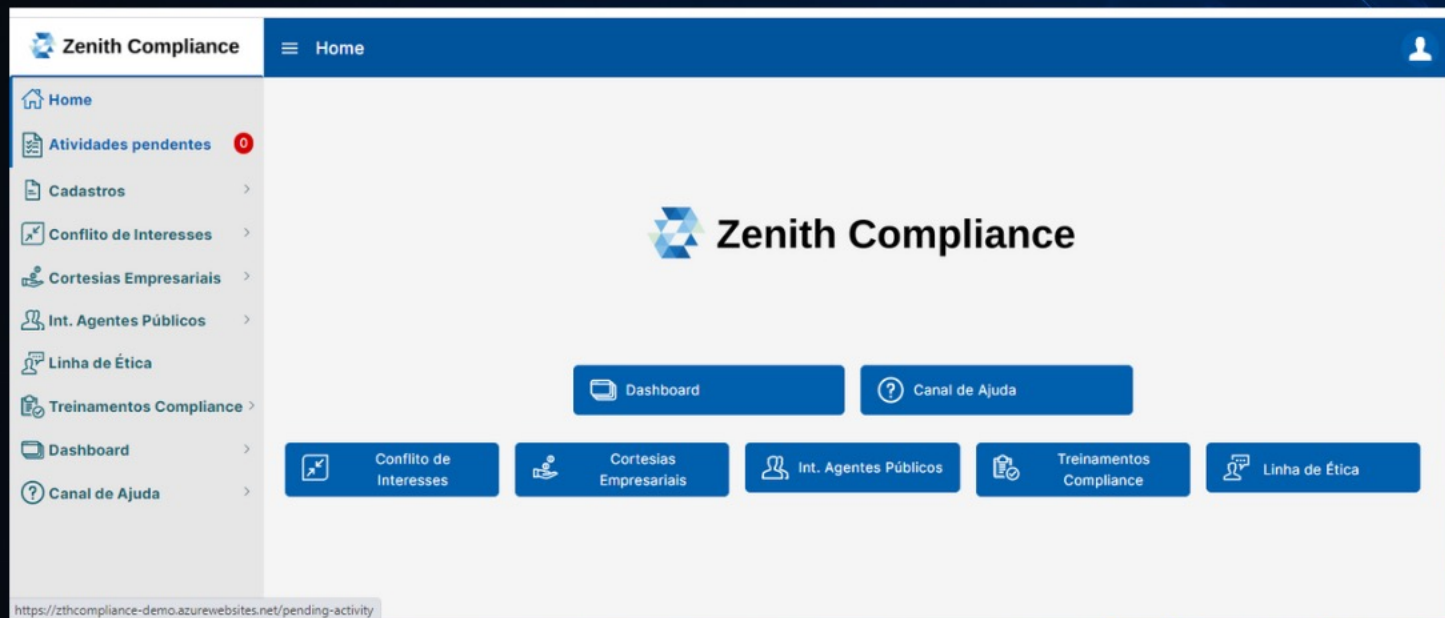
Zenith Compliance

Home

Home
Atividades pendentes 0
Cadastros
Conflito de Interesses
Cortesias Empresariais
Int. Agentes Públicos
Linha de Ética
Treinamentos Compliance
Dashboard
Canal de Ajuda

Zenith Compliance

Dashboard
Canal de Ajuda

Conflito de Interesses
Cortesias Empresariais
Int. Agentes Públicos
Treinamentos Compliance
Linha de Ética

https://zthcompliance-demo.azurewebsites.net/pending-activity